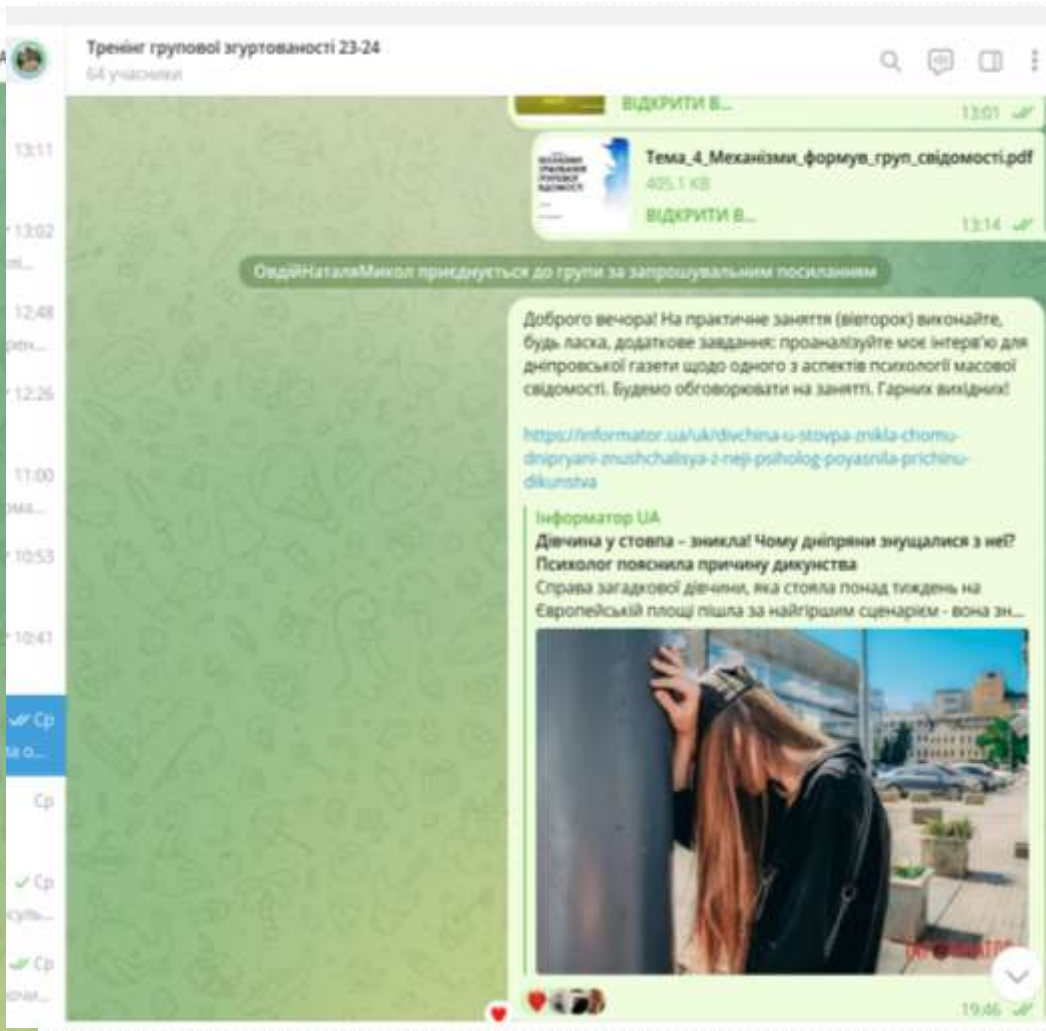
Тренінг групової згуртованості 23-24
64 учасники

13:11
13:02
12:48
12:26
11:00
10:53
10:41
Ср
Ср
Ср
Ср

ВІДКРИТИ В...
13:01

Тема_4_Механізми_формув_груп_свідомості.pdf
405.1 KB
ВІДКРИТИ В...
13:14

ОвдійНаталяМикол приєднується до групи за запрошувальним посиланням

Доброго вечора! На практичне заняття (вівторок) виконайте, будь ласка, додаткове завдання: проаналізуйте моє інтерв'ю для дніпровської газети щодо одного з аспектів психології масової свідомості. Будемо обговорювати на занятті. Гарних вихідних!

https://informator.ua/uk/divchina-u-stovpa-znikla-chomu-dnipryani-znushchalisya-z-neji-psiholog-poyasnila-prichinu-dikunstva

Інформатор UA
Дівчина у стовпа – зникла! Чому дніпряни знущалися з неї? Психолог пояснила причину дикунства
Справа загадкової дівчини, яка стояла понад тиждень на Європейській площі пішла за найгіршим сценарієм - вона зн...

19:46